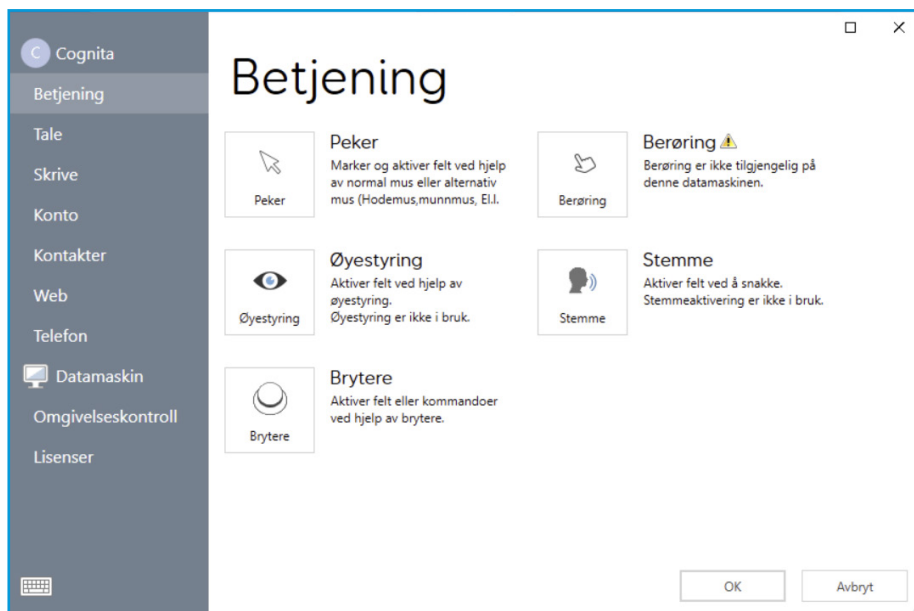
C Cognita
Betjening
Tale
Skrive
Konto
Kontakter
Web
Telefon
Datamaskin
Omgivelseskontroll
Lisenser

Betjening

Peker
Peker
Marker og aktiver felt ved hjelp av normal mus eller alternativ mus (Hodemus,munnmus, El.l.

Berøring
Berøring ⚠
Berøring er ikke tilgjengelig på denne datamaskinen.

Øyestyring
Øyestyring
Aktiver felt ved hjelp av øyestyring.
Øyestyring er ikke i bruk.

Stemme
Stemme
Aktiver felt ved å snakke.
Stemmeaktivering er ikke i bruk.

Brytere
Brytere
Aktiver felt eller kommandoer ved hjelp av brytere.

OK
Avbryt